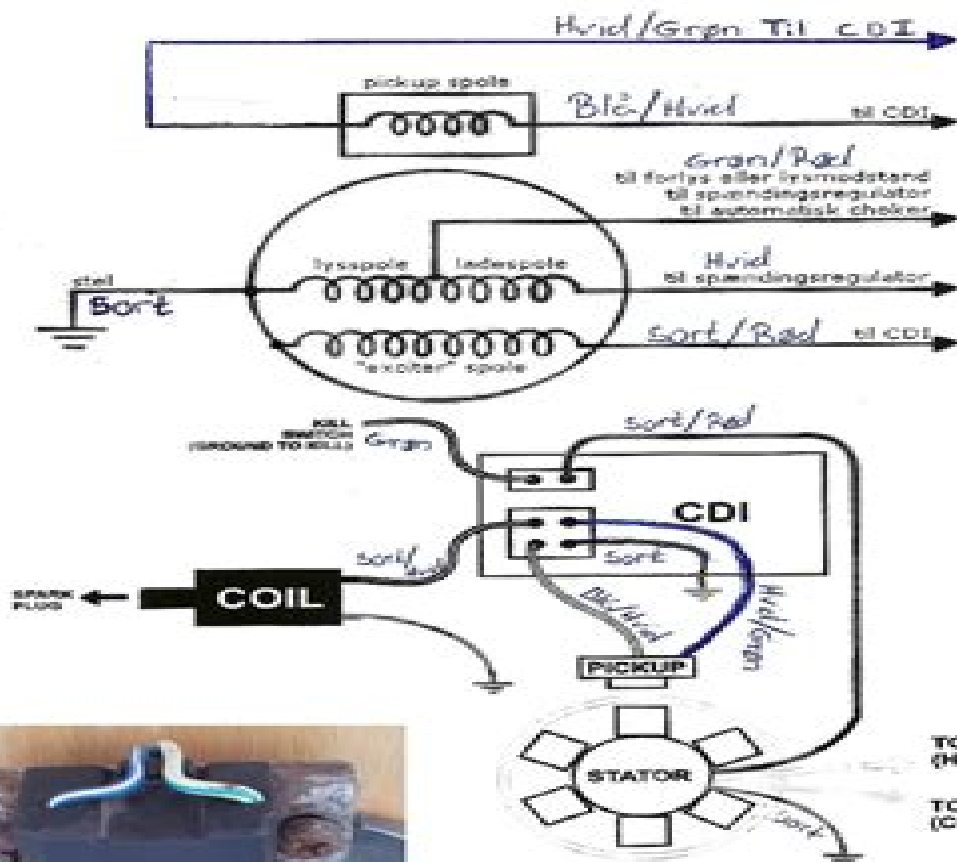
Hvid/Grøn Til CDI

pickup spole

Blå/Hvid

til CDI

Grøn/Rød
til forlys eller lysmodstand
til spændingsregulator
til automatisk choker

lysspole

ladespole

stel

Sort

Hvid
til spændingsregulator

Sort/Rød

til CDI

"exciter" spole

KILL SWITCH (GROUND TO KILL)

Grøn

Sort/Rød

CDI

Sort/Hvid

Sort

SPARK PLUG

COIL

Blå/Hvid

Hvid/Grøn

PICKUP

STATOR

Sort

TO (H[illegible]

TO (C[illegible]